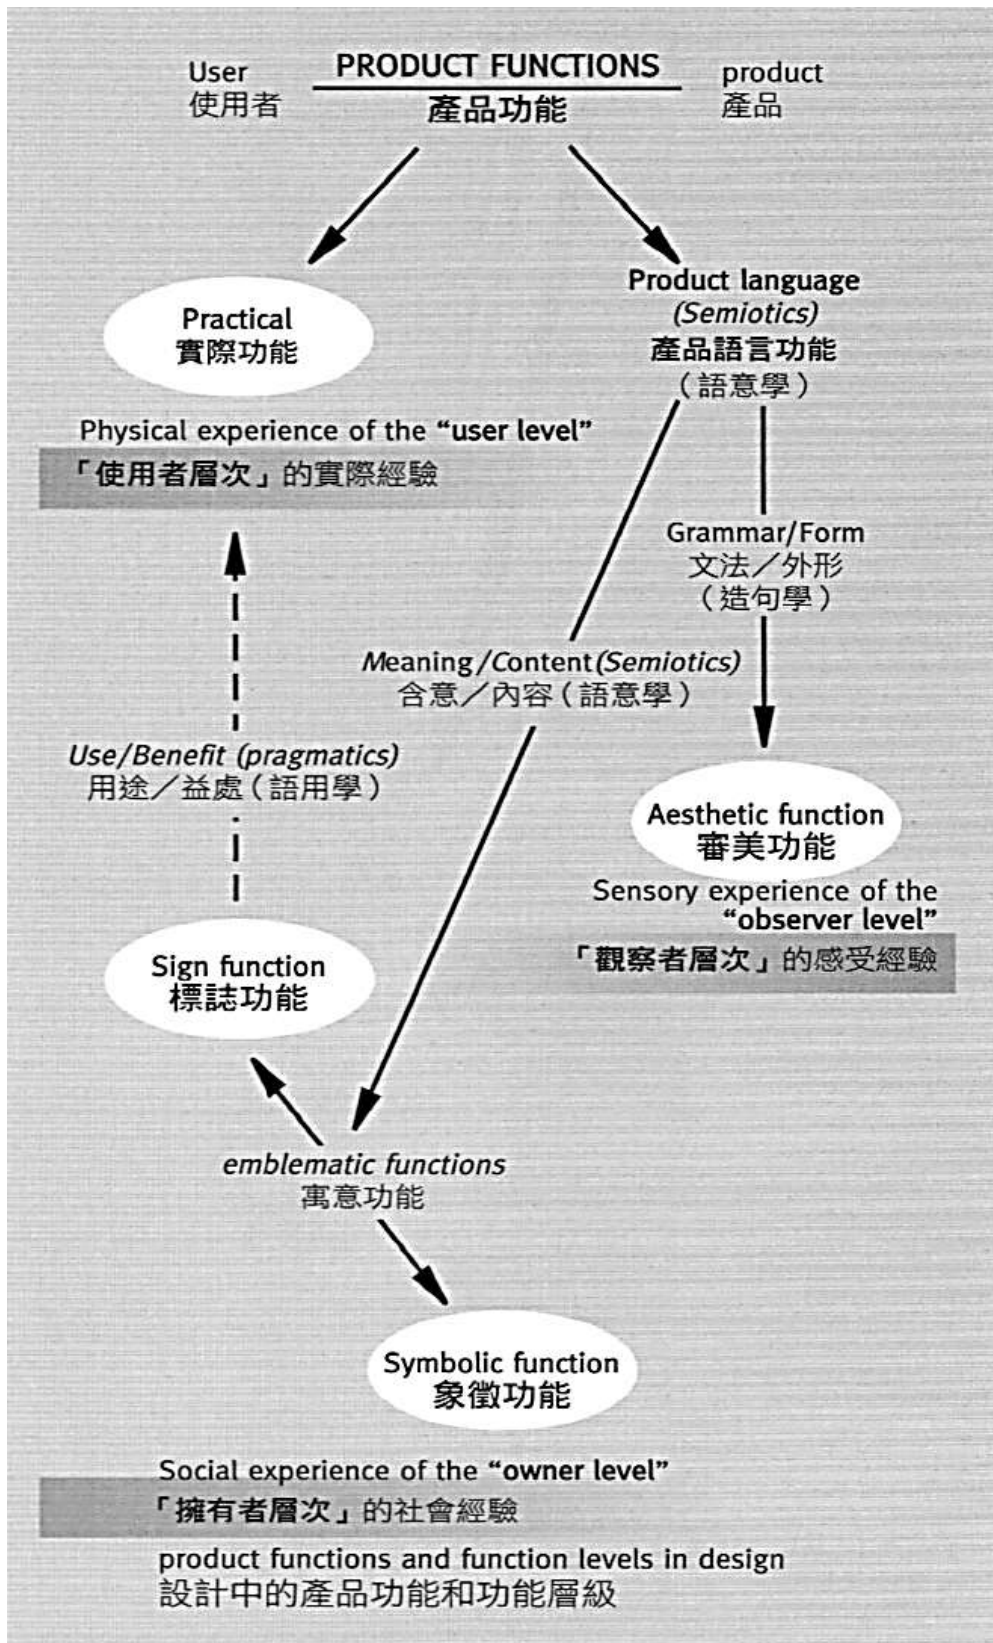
User
使用者

PRODUCT FUNCTIONS
產品功能

product
產品

Practical
實際功能

Product language
(Semiotics)
產品語言功能
(語意學)

Physical experience of the "user level"
「使用者層次」的實際經驗

Grammar/Form
文法/外形
(造句學)

Meaning/Content (Semiotics)
含意/內容(語意學)

Use/Benefit (pragmatics)
用途/益處(語用學)

Aesthetic function
審美功能

Sensory experience of the "observer level"
「觀察者層次」的感受經驗

Sign function
標誌功能

emblematic functions
寓意功能

Symbolic function
象徵功能

Social experience of the "owner level"
「擁有者層次」的社會經驗

product functions and function levels in design
設計中的產品功能和功能層級